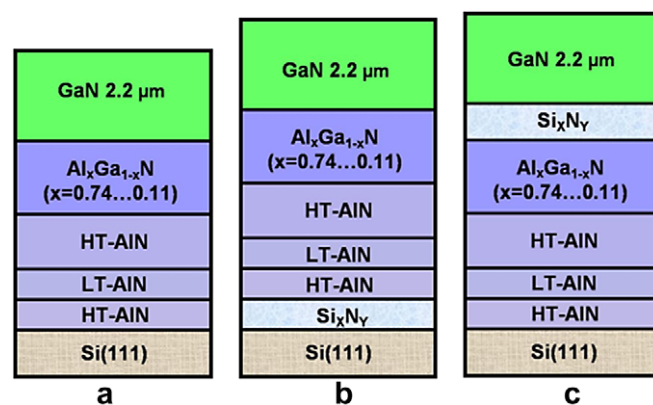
GaN 2.2 µm

$Al_xGa_{1-x}N$
(x=0.74…0.11)

HT-AlN

LT-AlN

HT-AlN

Si(111)

a

GaN 2.2 µm

$Al_xGa_{1-x}N$
(x=0.74…0.11)

HT-AlN

LT-AlN

HT-AlN

$Si_XN_Y$

Si(111)

b

GaN 2.2 µm

$Si_XN_Y$

$Al_xGa_{1-x}N$
(x=0.74…0.11)

HT-AlN

LT-AlN

HT-AlN

Si(111)

c